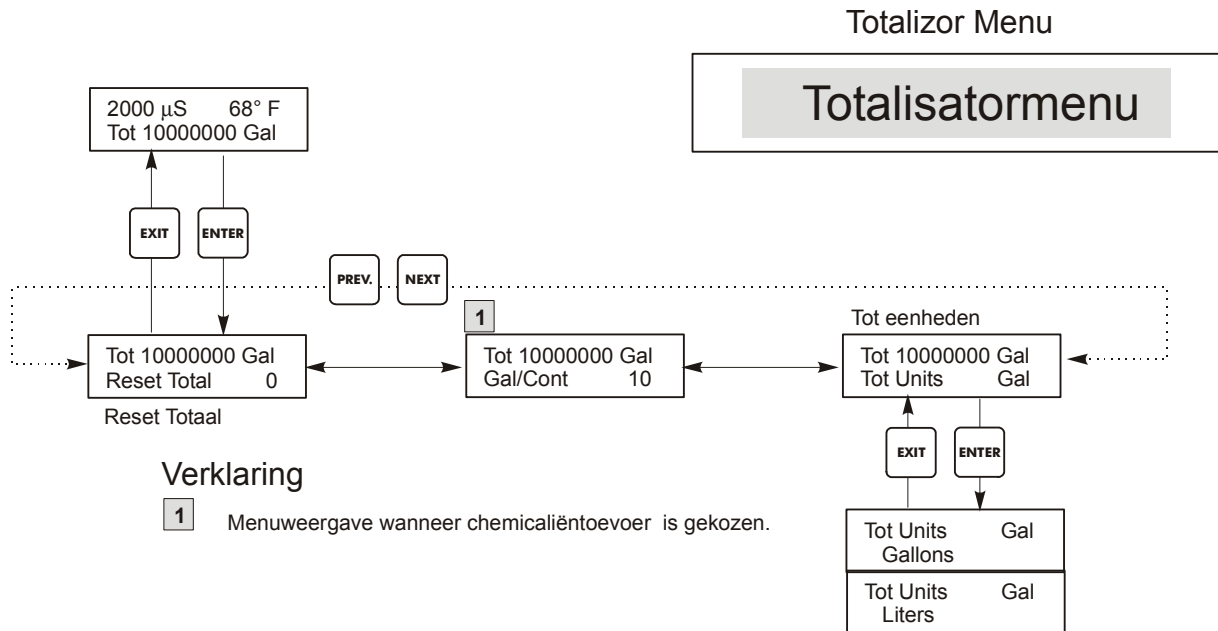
Totalizor Menu

Totalisatormenu

2000 $\mu$S 68° F
Tot 10000000 Gal

EXIT

ENTER

PREV.

NEXT

1

Tot eenheden

Tot 10000000 Gal
Reset Total 0

Reset Totaal

Tot 10000000 Gal
Gal/Cont 10

Tot 10000000 Gal
Tot Units Gal

EXIT

ENTER

Verklaring

1 Menuweergave wanneer chemicaliëntoevoer is gekozen.

Tot Units Gal
Gallons

Tot Units Gal
Liters